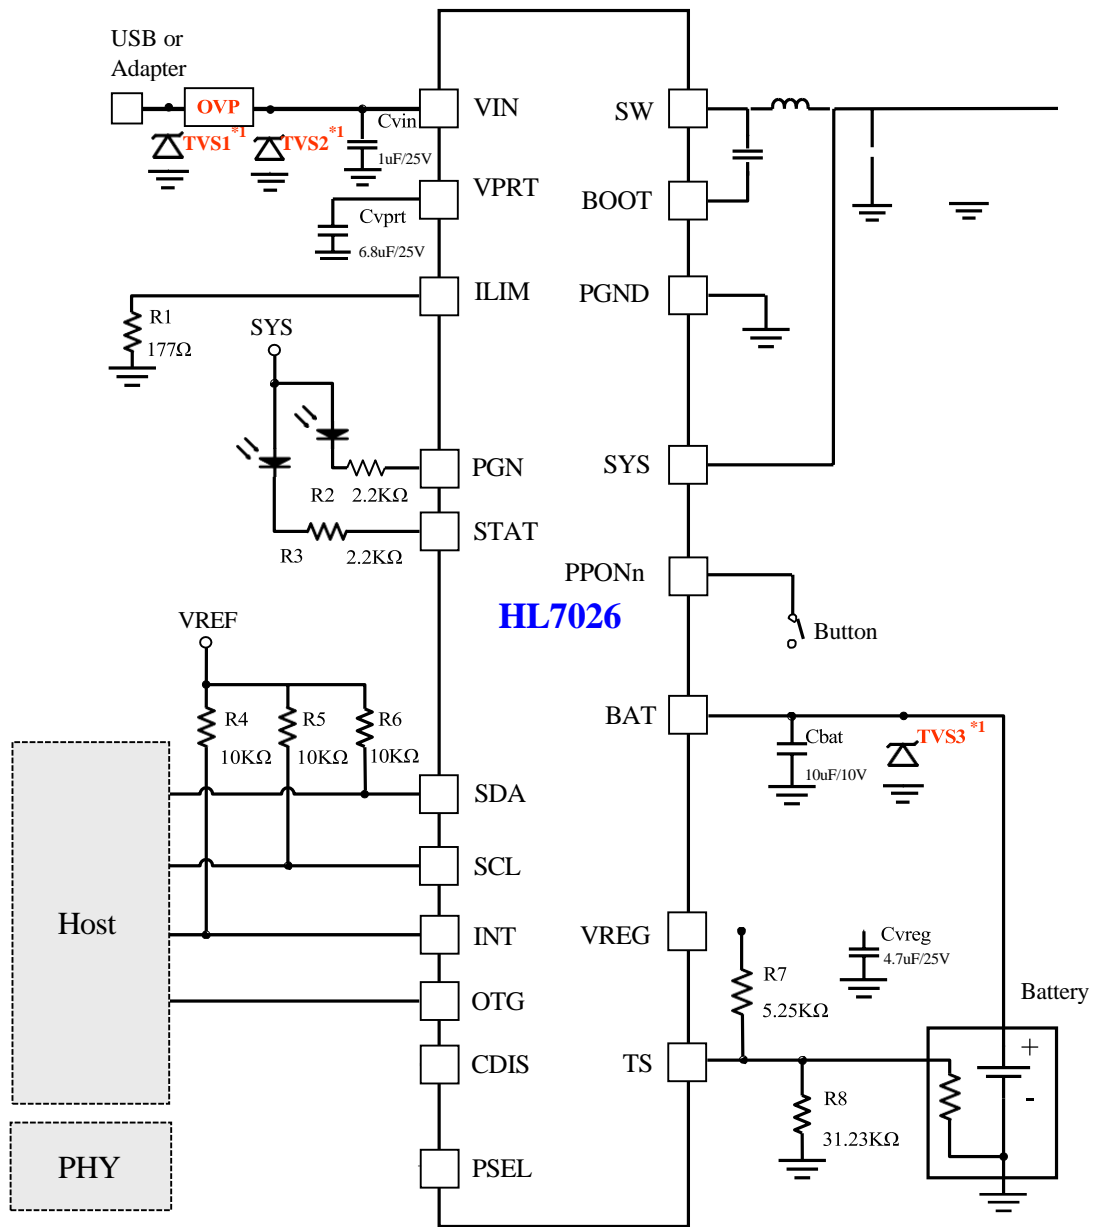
USB or Adapter
OVP
TVS1 *1
TVS2 *1
Cvin
1uF/25V
VIN
VPRT
Cvprt
6.8uF/25V
ILIM
R1
177Ω
SYS
PGN
R2 2.2KΩ
STAT
R3 2.2KΩ
VREF
R4 10KΩ
R5 10KΩ
R6 10KΩ
SDA
SCL
INT
OTG
CDIS
PSEL
Host
PHY
HL7026
SW
BOOT
PGND
SYS
PPONn
Button
BAT
Cbat
10uF/10V
TVS3 *1
VREG
Cvreg
4.7uF/25V
R7
5.25KΩ
TS
R8
31.23KΩ
Battery
+
-